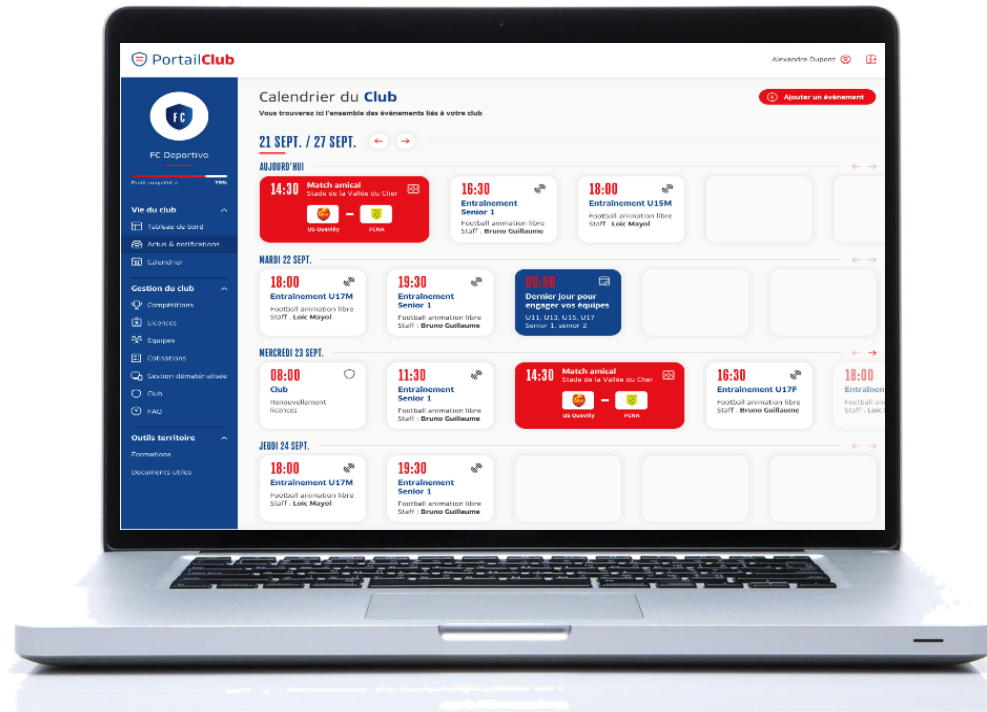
PortailClub

Alexandre Dupont

FC

FC Deportivo

Profil complété à 79%

Vie du club
Tableau de bord
Actus & notifications
Calendrier

Gestion du club
Compétitions
Licences
Equipes
Cotisations
Gestion dématérialisée
Club
FAQ

Outils territoire
Formations
Documents utiles

Calendrier du Club
Vous trouverez ici l'ensemble des événements liés à votre club

Ajouter un événement

21 SEPT. / 27 SEPT.

AUJOURD'HUI

14:30 Match amical
Stade de la Vallée du Cher
US Quevilly – FCNA

16:30
Entraînement Senior 1
Football animation libre
Staff : Bruno Guillaume

18:00
Entraînement U15M
Football animation libre
Staff : Loic Mayol

MARDI 22 SEPT.

18:00
Entraînement U17M
Football animation libre
Staff : Loic Mayol

19:30
Entraînement Senior 1
Football animation libre
Staff : Bruno Guillaume

00:00
Dernier jour pour engager vos équipes
U11, U13, U15, U17
Senior 1, senior 2

MERCREDI 23 SEPT.

08:00
Club
Renouvellement licences

11:30
Entraînement Senior 1
Football animation libre
Staff : Bruno Guillaume

14:30 Match amical
Stade de la Vallée du Cher
US Quevilly – FCNA

16:30
Entraînement U17F
Football animation libre
Staff : Bruno Guillaume

18:00
Entraî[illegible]
Footba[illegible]
Staff : Loic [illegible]

JEUDI 24 SEPT.

18:00
Entraînement U17M
Football animation libre
Staff : Loic Mayol

19:30
Entraînement Senior 1
Football animation libre
Staff : Bruno Guillaume